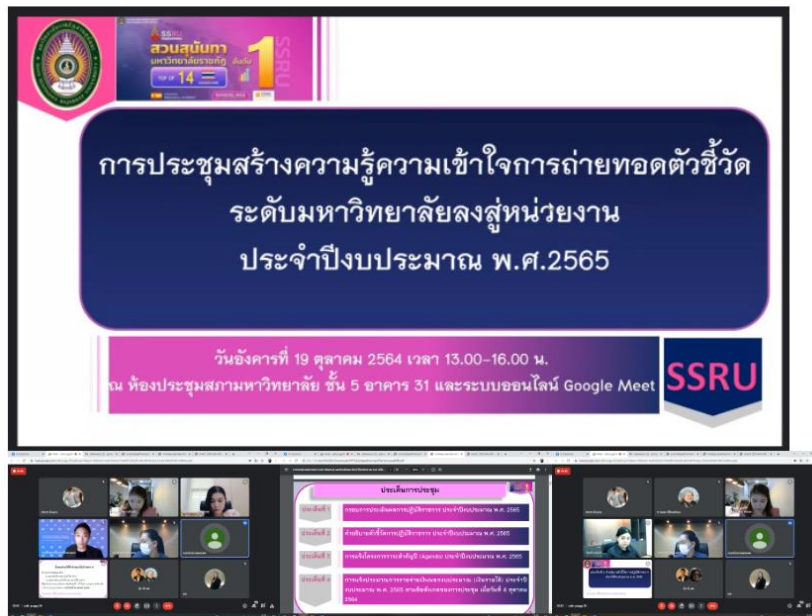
SSRU
สวนสุนันทา มหาวิทยาลัยราชภัฏ
TOP 14
1

การประชุมสร้างความรู้ความเข้าใจการถ่ายทอดตัวชี้วัด ระดับมหาวิทยาลัยลงสู่หน่วยงาน ประจำปีงบประมาณ พ.ศ.2565

วันอังคารที่ 19 ตุลาคม 2564 เวลา 13.00-16.00 น.
ณ ห้องประชุมสภามหาวิทยาลัย ชั้น 5 อาคาร 31 และระบบออนไลน์ Google Meet

SSRU

ประเด็นการประชุม
ประเด็นที่ 1 กรอบการประเมินผลการปฏิบัติราชการ ประจำปีงบประมาณ พ.ศ. 2565
ประเด็นที่ 2 คำอธิบายตัวชี้วัดการปฏิบัติราชการ ประจำปีงบประมาณ พ.ศ. 2565
ประเด็นที่ 3 การแจ้งโครงการการระดับปัญชี (Agenda) ประจำปีงบประมาณ พ.ศ. 2565
ประเด็นที่ 4 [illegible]